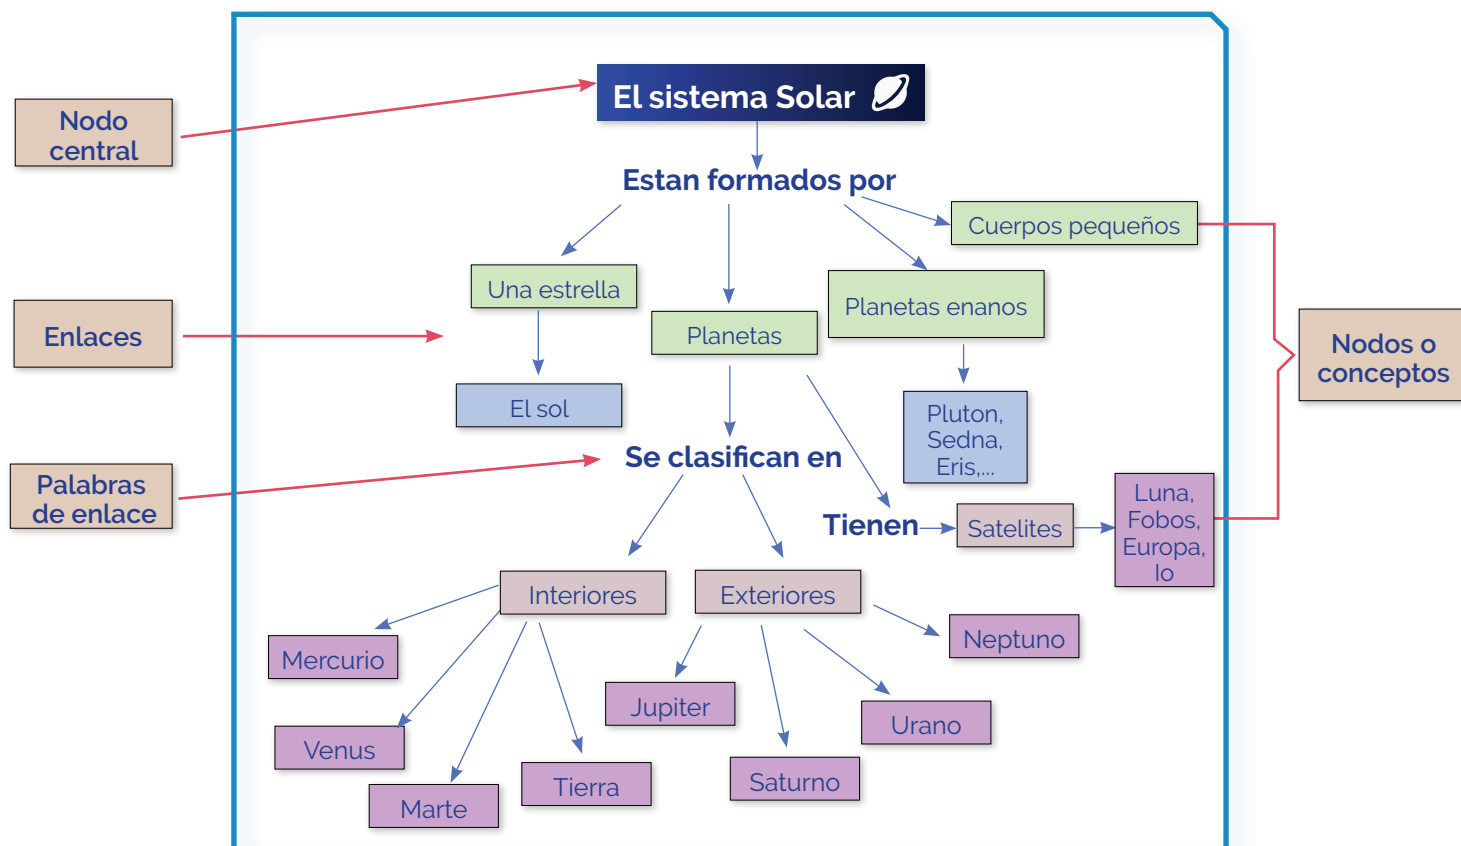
Nodo central

El sistema Solar

Estan formados por

Cuerpos pequeños

Una estrella

Planetas enanos

Enlaces

Planetas

Nodos o conceptos

El sol

Pluton, Sedna, Eris,...

Palabras de enlace

Se clasifican en

Tienen

Satelites

Luna, Fobos, Europa, Io

Interiores

Exteriores

Neptuno

Mercurio

Jupiter

Urano

Venus

Tierra

Saturno

Marte